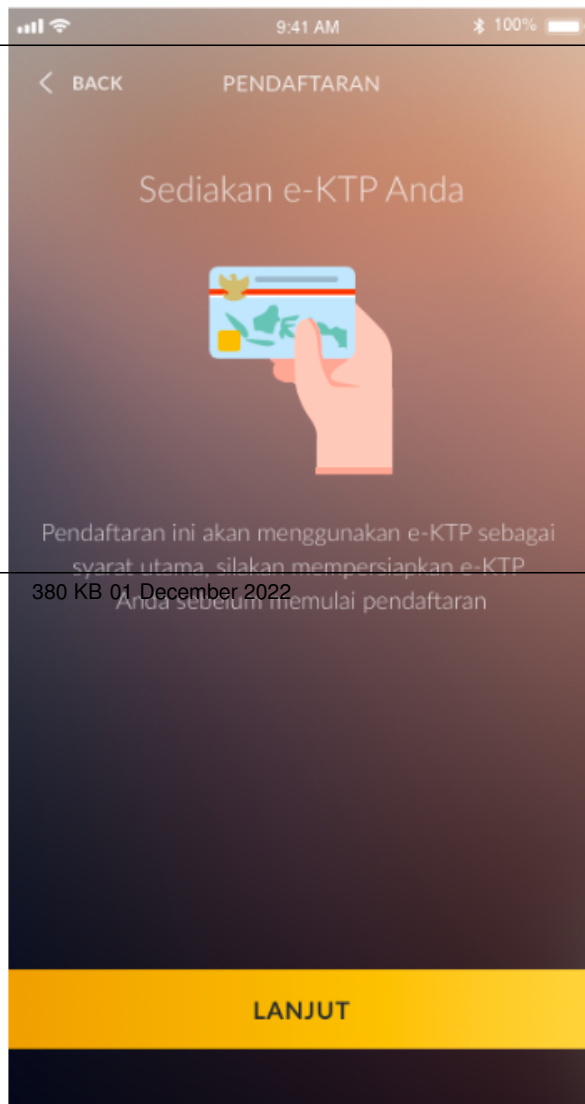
9:41 AM

100%

BACK

PENDAFTARAN

Sediakan e-KTP Anda

Pendaftaran ini akan menggunakan e-KTP sebagai syarat utama, silakan mempersiapkan e-KTP Anda sebelum memulai pendaftaran

380 KB 01 December 2022

LANJUT